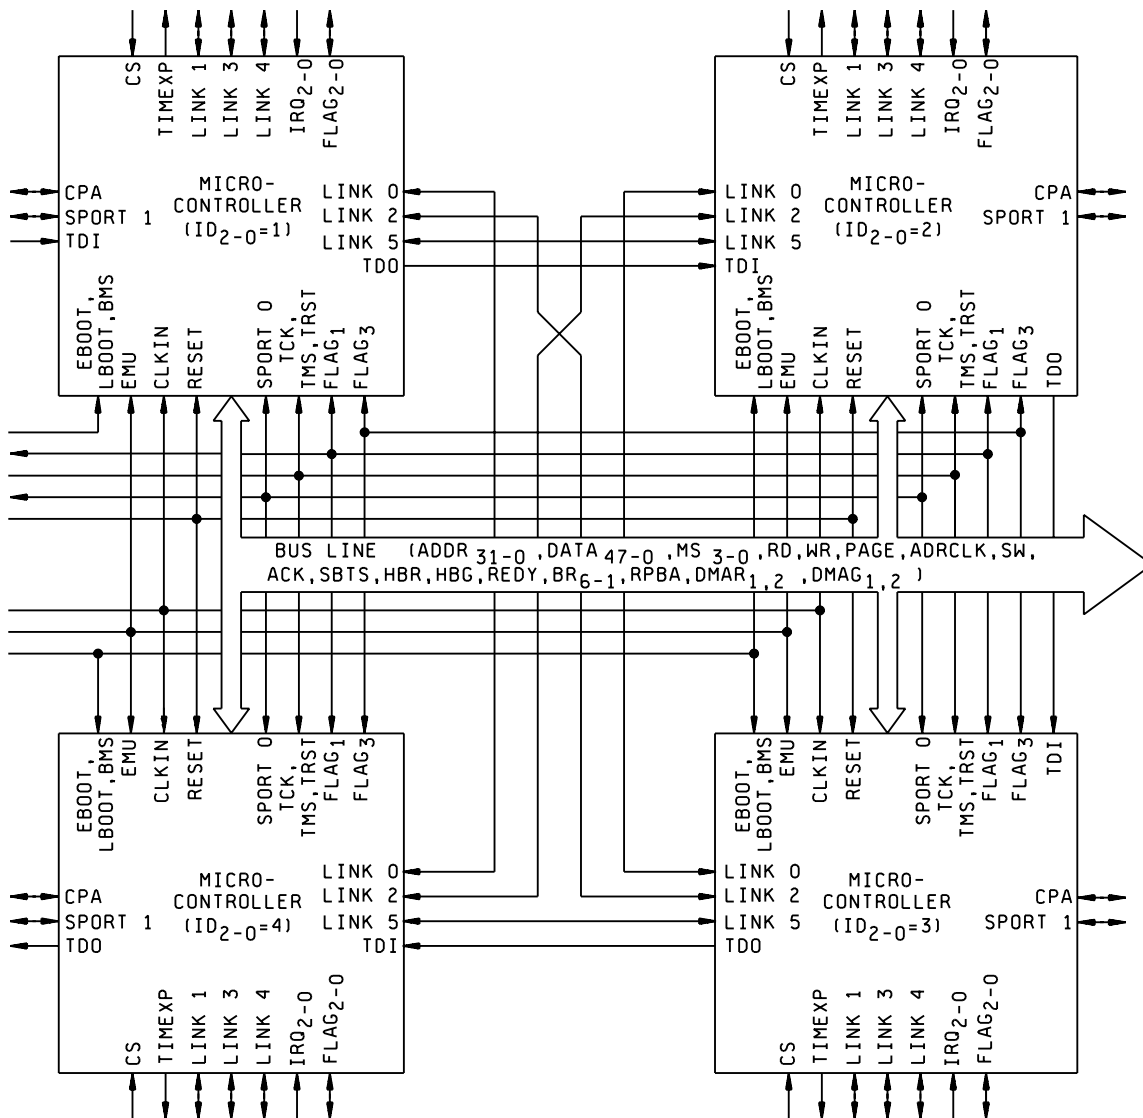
CS TIMEXP LINK 1 LINK 3 LINK 4 $IRQ_{2-0}$ $FLAG_{2-0}$

CPA
SPORT 1
TDI

MICRO-
CONTROLLER
$(ID_{2-0}=1)$

LINK 0
LINK 2
LINK 5
TDO

EBOOT, LBOOT, BMS EMU CLKIN RESET SPORT 0 TCK, TMS, TRST $FLAG_1$ $FLAG_3$

CS TIMEXP LINK 1 LINK 3 LINK 4 $IRQ_{2-0}$ $FLAG_{2-0}$

LINK 0
LINK 2
LINK 5
TDI

MICRO-
CONTROLLER
$(ID_{2-0}=2)$

CPA
SPORT 1

EBOOT, LBOOT, BMS EMU CLKIN RESET SPORT 0 TCK, TMS, TRST $FLAG_1$ $FLAG_3$ TDO

BUS LINE $(ADDR_{31-0}, DATA_{47-0}, MS_{3-0}, RD, WR, PAGE, ADRCLK, SW,$
$ACK, SBTS, HBR, HBG, REDY, BR_{6-1}, RPBA, DMAR_{1,2}, DMAG_{1,2})$

EBOOT, LBOOT, BMS EMU CLKIN RESET SPORT 0 TCK, TMS, TRST $FLAG_1$ $FLAG_3$

CPA
SPORT 1
TDO

MICRO-
CONTROLLER
$(ID_{2-0}=4)$

LINK 0
LINK 2
LINK 5
TDI

CS TIMEXP LINK 1 LINK 3 LINK 4 $IRQ_{2-0}$ $FLAG_{2-0}$

EBOOT, LBOOT, BMS EMU CLKIN RESET SPORT 0 TCK, TMS, TRST $FLAG_1$ $FLAG_3$ TDI

LINK 0
LINK 2
LINK 5
TDO

MICRO-
CONTROLLER
$(ID_{2-0}=3)$

CPA
SPORT 1

CS TIMEXP LINK 1 LINK 3 LINK 4 $IRQ_{2-0}$ $FLAG_{2-0}$